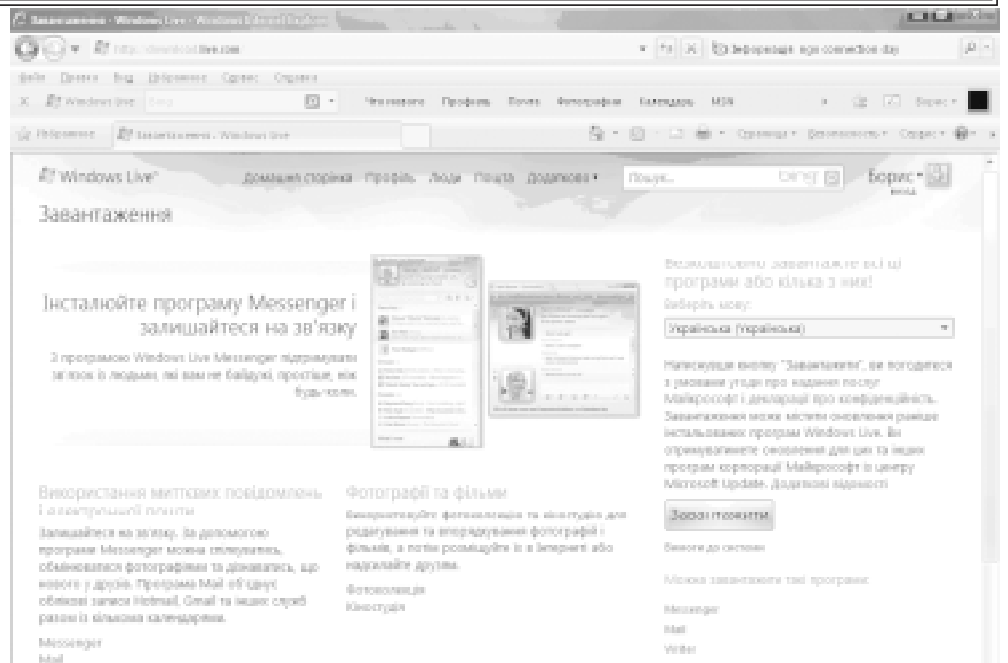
Завантаження - Windows Live - Windows Internet Explorer

http://download.live.com

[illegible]

Файл Правка Вид Избранное Сервис Справка

Windows Live

Что нового Профиль Почта Фотографии Календарь MSN

Борис

Избранное

Завантаження - Windows Live

Страница Безопасность Сервис

Windows Live

Домашня сторінка Профіль Люди Пошта Додатково

Пошук...

Борис

Вихід

Завантаження

Інсталюйте програму Messenger і залишайтеся на зв'язку

З програмою Windows Live Messenger підтримувати зв'язок із людьми, які вам не байдужі, простіше, ніж будь-коли.

Безкоштовно завантажте всі ці програми або кілька з них!

Виберіть мову:

Українська (українська)

Натиснувши кнопку "Завантажити", ви погоджуєтеся з умовами угоди про надання послуг Майкрософт і декларації про конфіденційність. Завантаження може містити оновлення раніше інстальованих програм Windows Live. Ви отримуватимете оновлення для цих та інших програм корпорації Майкрософт із центру Microsoft Update. Додаткові відомості

Зараз пожити

Вимоги до системи

Можна завантажити такі програми:

Messenger

Mail

Writer

Використання миттєвих повідомлень і електронної пошти

Залишайтеся на зв'язку. За допомогою програми Messenger можна спілкуватись, обмінюватися фотографіями та дізнаватись, що нового у друзів. Програма Mail об'єднує облікові записи Hotmail, Gmail та інших служб разом із кількома календарями.

Messenger

Mail

Фотографії та фільми

Використовуйте фотоколекцію та кіностудію для редагування та впорядкування фотографій і фільмів, а потім розміщуйте їх в Інтернеті або надсилайте друзям.

Фотоколекція

Кіностудія